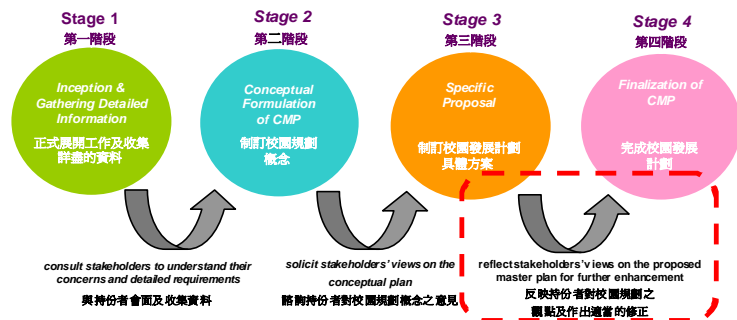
Stage 1
第一階段

Inception & Gathering Detailed Information
正式展開工作及收集詳盡的資料

Stage 2
第二階段

Conceptual Formulation of CMP
制訂校園規劃概念

Stage 3
第三階段

Specific Proposal
制訂校園發展計劃具體方案

Stage 4
第四階段

Finalization of CMP
完成校園發展計劃

consult stakeholders to understand their concerns and detailed requirements
與持份者會面及收集資料

solicit stakeholders' views on the conceptual plan
諮詢持份者對校園規劃概念之意見

reflect stakeholders's views on the proposed master plan for further enhancement
反映持份者對校園規劃之觀點及作出適當的修正